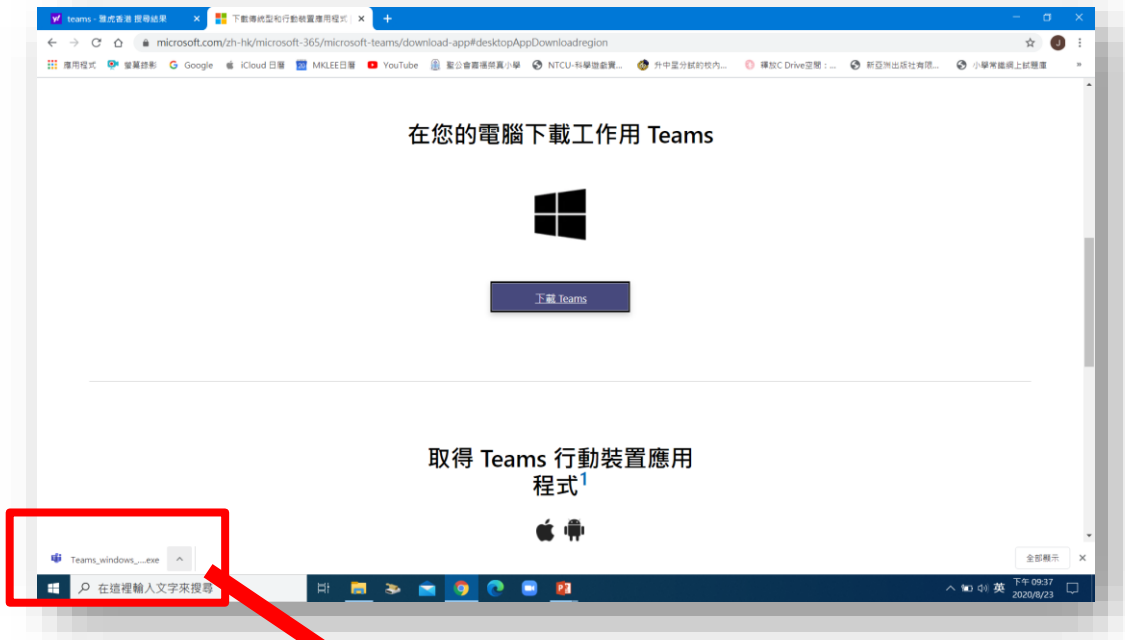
teams - 雅虎香港 搜尋結果
下載傳統型和行動裝置應用程式
microsoft.com/zh-hk/microsoft-365/microsoft-teams/download-app#desktopAppDownloadregion
應用程式 螢幕錄影 Google iCloud 日曆 MKLEE日曆 YouTube 聖公會嘉福榮真小學 NTCU-科學遊戲實... 升中呈分試的校內... 釋放C Drive空間：... 新亞洲出版社有限... 小學常識網上試題庫

在您的電腦下載工作用 Teams

下載 Teams

取得 Teams 行動裝置應用程式$^1$

Teams_windows_....exe
全部顯示
在這裡輸入文字來搜尋
英 下午 09:37 2020/8/23